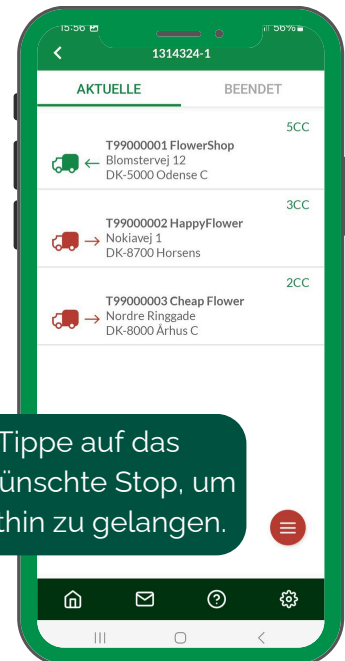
15:56 56%

1314324-1

AKTUELLE BEENDET

5CC
T99000001 FlowerShop
Blomstervej 12
DK-5000 Odense C

3CC
T99000002 HappyFlower
Nokiavej 1
DK-8700 Horsens

2CC
T99000003 Cheap Flower
Nordre Ringgade
DK-8000 Århus C

Tippe auf das ünschte Stop, um thin zu gelangen.